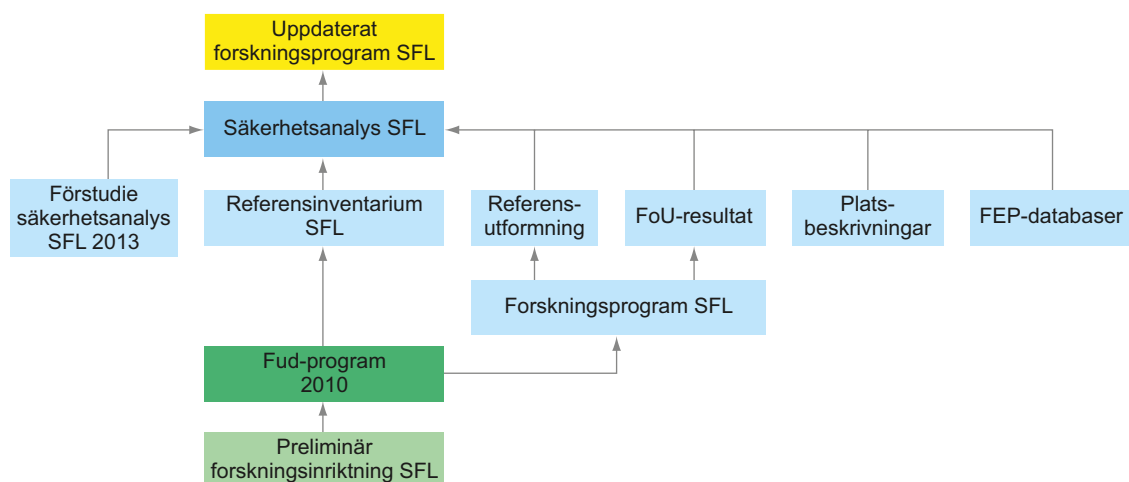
Uppdaterat forskningsprogram SFL

Säkerhetsanalys SFL

Förstudie säkerhetsanalys SFL 2013

Referensinventarium SFL

Referensutformning

FoU-resultat

Platsbeskrivningar

FEP-databaser

Forskningsprogram SFL

Fud-program 2010

Preliminär forskningsinriktning SFL